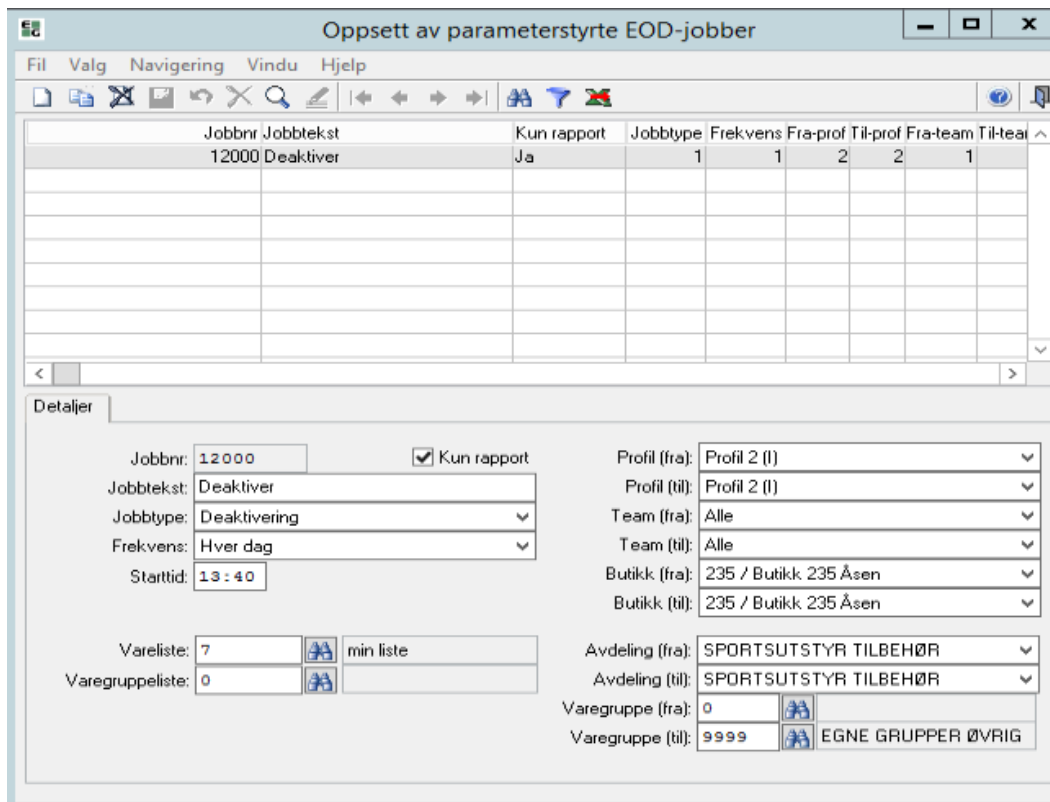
Oppsett av parameterstyrte EOD-jobber

Fil Valg Navigering Vindu Hjelp

| Jobbnr | Jobbtekst | Kun rapport | Jobbtype | Frekvens | Fra-prof | Til-prof | Fra-team | Til-tea |
|---|---|---|---|---|---|---|---|---|
| 12000 | Deaktiver | Ja | 1 | 1 | 2 | 2 | 1 | |

Detaljer

Jobbnr: 12000
Kun rapport
Jobbtekst: Deaktiver
Jobbtype: Deaktivering
Frekvens: Hver dag
Starttid: 13:40

Profil (fra): Profil 2 (I)
Profil (til): Profil 2 (I)
Team (fra): Alle
Team (til): Alle
Butikk (fra): 235 / Butikk 235 Åsen
Butikk (til): 235 / Butikk 235 Åsen

Vareliste: 7 min liste
Varegruppeliste: 0

Avdeling (fra): SPORTSUTSTYR TILBEHØR
Avdeling (til): SPORTSUTSTYR TILBEHØR
Varegruppe (fra): 0
Varegruppe (til): 9999 EGNE GRUPPER ØVRIG